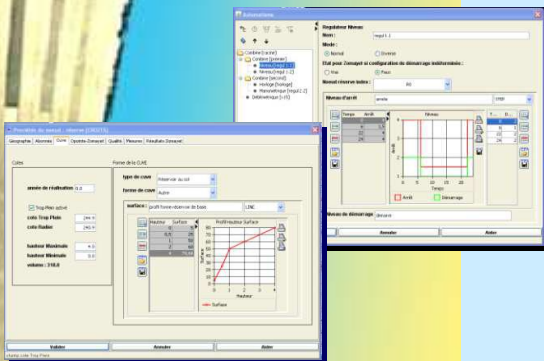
Automatismes

Régulateur Niveau
Nom : regul 1
Mode :
Normal
Inverse
Etat pour l'essayer et configuration du démarrage instantané :
Vrai
Faux
Niveau(x) réservé(s) indice :

Niveau d'arrêt
Niveau
Arrêt
Démarrage
Temps
Niveau de démarrage
Annuler
Aider

Propriétés de noeud : réserve (CRCO1)
Géographie
Alarmes
Cuve
Qualité
Mesures
Résultats

Cotes
Forme de la CUVE
année de réalisation
type de cuve
forme de cuve
Autre
Trop Plein activé
cote Trop Plein
cote Radier
hauteur Maximale
hauteur Minimale
volume : 318.0
surface :
Hauteur
Surface
Surface
Hauteur
Valider
Annuler
Aider